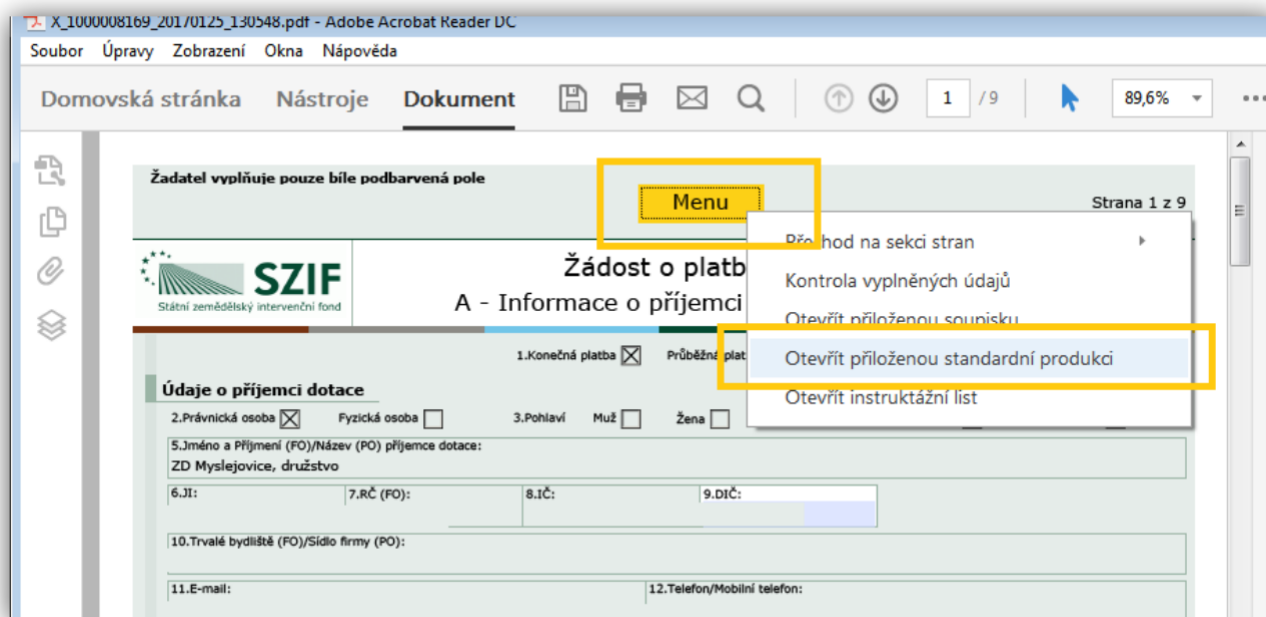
X_1000008169_20170125_130548.pdf - Adobe Acrobat Reader DC

Soubor Úpravy Zobrazení Okna Nápověda

Domovská stránka Nástroje Dokument 1 / 9 89,6%

Žadatel vyplňuje pouze bíle podbarvená pole

Menu

Strana 1 z 9

Přechod na sekci stran

Kontrola vyplněných údajů

Otevřít přiloženou soupisku

Otevřít přiloženou standardní produkci

Otevřít instruktážní list

SZIF
Státní zemědělský intervenční fond

Žádost o platb
A - Informace o příjemci

1.Konečná platba ☒ Průběžná plat

Údaje o příjemci dotace

2.Právnická osoba ☒ Fyzická osoba ☐ 3.Pohlaví Muž ☐ Žena ☐

5.Jméno a Příjmení (FO)/Název (PO) příjemce dotace:
ZD Myslejovice, družstvo

6.JI: 7.RČ (FO): 8.IČ: 9.DIČ:

10.Trvalé bydliště (FO)/Sídlo firmy (PO):

11.E-mail: 12.Telefon/Mobilní telefon: